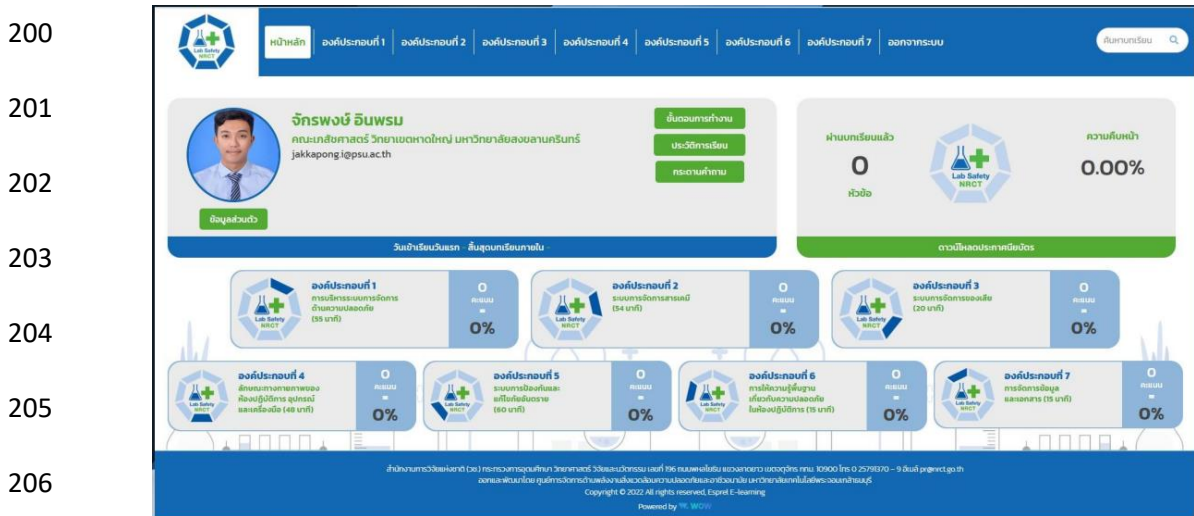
200

201

202

203

204

205

206

Lab Safety NRCT

หน้าหลัก | องค์ประกอบที่ 1 | องค์ประกอบที่ 2 | องค์ประกอบที่ 3 | องค์ประกอบที่ 4 | องค์ประกอบที่ 5 | องค์ประกอบที่ 6 | องค์ประกอบที่ 7 | ออกจากระบบ

ค้นหาบทเรียน

จักรพงษ์ อินพรม
คณะเภสัชศาสตร์ วิทยาเขตหาดใหญ่ มหาวิทยาลัยสงขลานครินทร์
jakkapong.i@psu.ac.th

ข้อมูลส่วนตัว

ขั้นตอนการทำงาน
ประวัติการเรียน
กระดานคำถาม

วันเข้าเรียนวันแรก - สิ้นสุดบทเรียนภายใน -

ผ่านบทเรียนแล้ว
0
หัวข้อ

Lab Safety NRCT

ความคืบหน้า
0.00%

ดาวน์โหลดประกาศนียบัตร

องค์ประกอบที่ 1
การบริหารระบบการจัดการด้านความปลอดภัย
(55 นาที)
0
คะแนน
-
0%

องค์ประกอบที่ 2
ระบบการจัดการสารเคมี
(54 นาที)
0
คะแนน
-
0%

องค์ประกอบที่ 3
ระบบการจัดการของเสีย
(20 นาที)
0
คะแนน
-
0%

องค์ประกอบที่ 4
ลักษณะทางกายภาพของห้องปฏิบัติการ อุปกรณ์และเครื่องมือ (48 นาที)
0
คะแนน
-
0%

องค์ประกอบที่ 5
ระบบการป้องกันและแก้ไขภัยอันตราย
(60 นาที)
0
คะแนน
-
0%

องค์ประกอบที่ 6
การให้ความรู้พื้นฐานเกี่ยวกับความปลอดภัยในห้องปฏิบัติการ (15 นาที)
0
คะแนน
-
0%

องค์ประกอบที่ 7
การจัดการข้อมูลและเอกสาร (15 นาที)
0
คะแนน
-
0%

สำนักงานการวิจัยแห่งชาติ (วช.) กระทรวงการอุดมศึกษา วิทยาศาสตร์ วิจัยและนวัตกรรม เลขที่ 196 ถนนพหลโยธิน แขวงลาดยาว เขตจตุจักร กทม. 10900 โทร 0 2579 1370 – 9 อีเมล์ pr@nrct.go.th
ออกแบบและพัฒนาโดย ศูนย์การจัดการด้านพลังงานสิ่งแวดล้อมความปลอดภัยและอาชีวอนามัย มหาวิทยาลัยเทคโนโลยีพระจอมเกล้าธนบุรี
Copyright © 2022 All rights reserved, Esprel E-learning
Powered by WOW